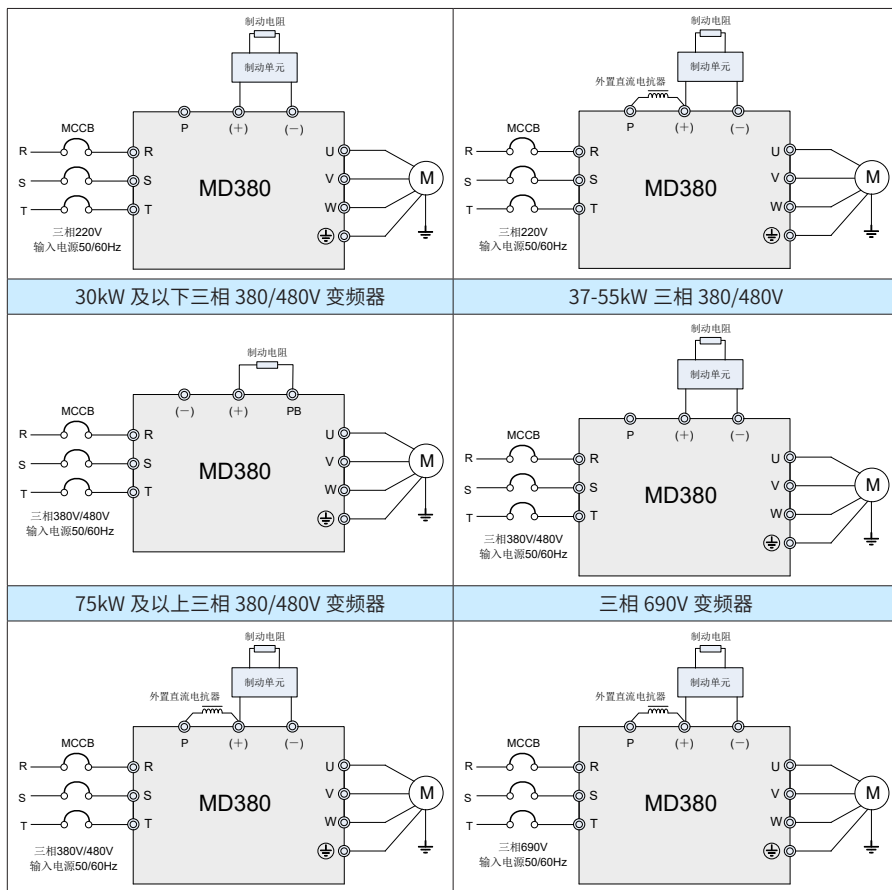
制动电阻
制动单元
P (+) (−)
MCCB
R R
S S
T T
MD380
U
V
W
M
三相220V
输入电源50/60Hz

制动电阻
制动单元
外置直流电抗器
P (+) (−)
MCCB
R R
S S
T T
MD380
U
V
W
M
三相220V
输入电源50/60Hz

30kW 及以下三相 380/480V 变频器

37-55kW 三相 380/480V

制动电阻
(−) (+) PB
MCCB
R R
S S
T T
MD380
U
V
W
M
三相380V/480V
输入电源50/60Hz

制动电阻
制动单元
P (+) (−)
MCCB
R R
S S
T T
MD380
U
V
W
M
三相380V/480V
输入电源50/60Hz

75kW 及以上三相 380/480V 变频器

三相 690V 变频器

制动电阻
制动单元
外置直流电抗器
P (+) (−)
MCCB
R R
S S
T T
MD380
U
V
W
M
三相380V/480V
输入电源50/60Hz

制动电阻
制动单元
外置直流电抗器
P (+) (−)
MCCB
R R
S S
T T
MD380
U
V
W
M
三相690V
输入电源50/60Hz